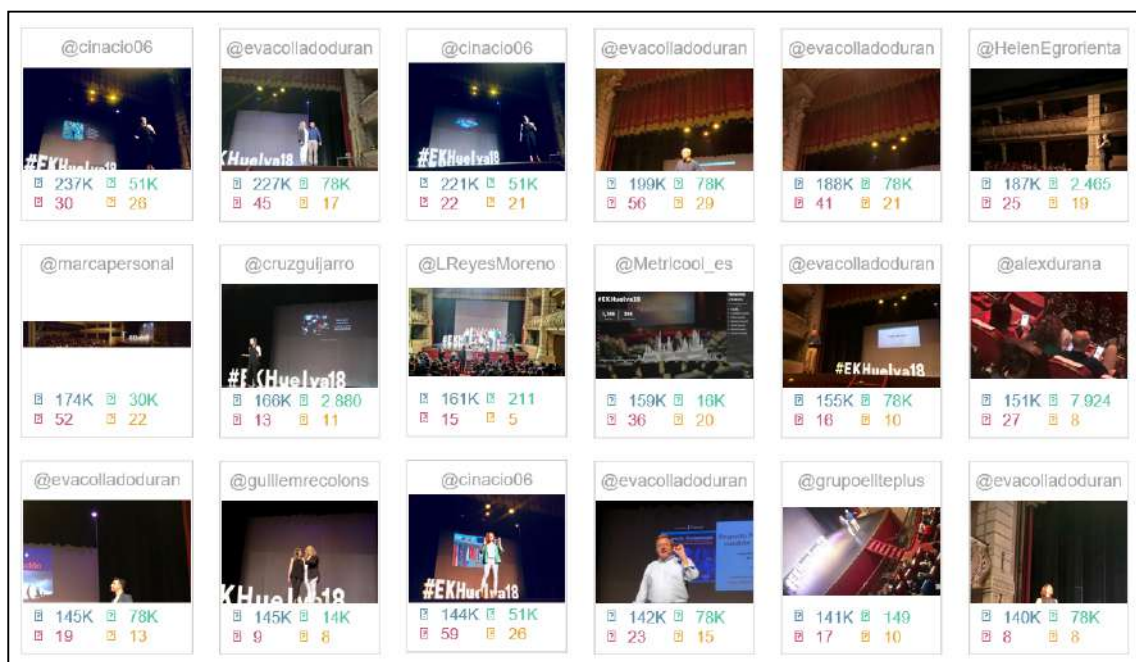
@cinacio06
#EKHuelva18
237K 51K
30 26

@evacolladoduran
KHuelva18
227K 78K
45 17

@cinacio06
#EKHuelva18
221K 51K
22 21

@evacolladoduran
199K 78K
56 29

@evacolladoduran
188K 78K
41 21

@HelenEgrorienta
187K 2.465
25 19

@marcapersonal
174K 30K
52 22

@cruzguljarro
#EKHuelva18
166K 2.880
13 11

@LReyesMoreno
161K 211
15 5

@Metricool_es
#EKHuelva18
159K 16K
36 20

@evacolladoduran
#EKHuelva18
155K 78K
16 10

@alexdurana
151K 7.924
27 8

@evacolladoduran
145K 78K
19 13

@guillemrecolons
KHuelva18
145K 14K
9 8

@cinacio06
#EKHuelva18
144K 51K
59 26

@evacolladoduran
142K 78K
23 15

@grupoeliteplus
141K 149
17 10

@evacolladoduran
140K 78K
8 8